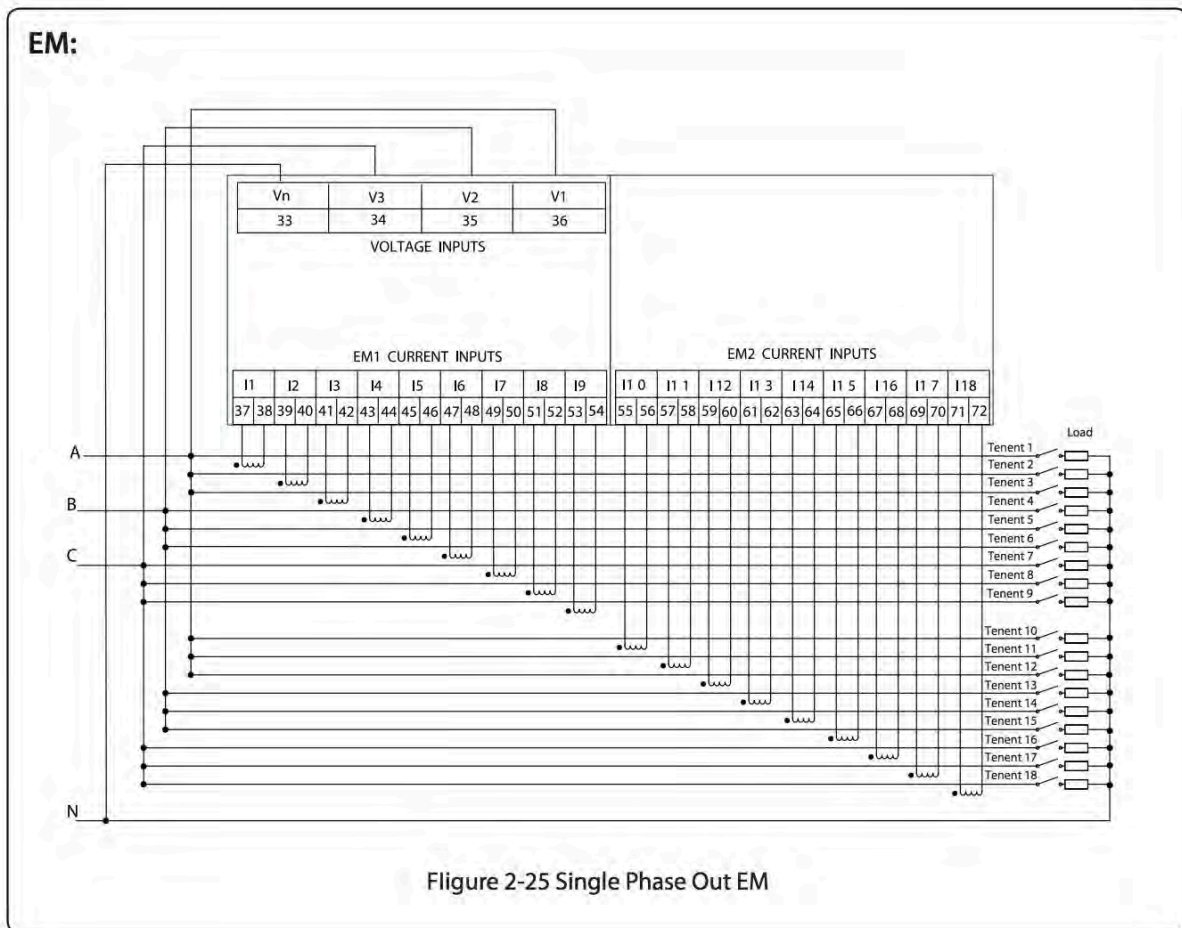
EM:

| Vn | V3 | V2 | V1 |
|---|---|---|---|
| 33 | 34 | 35 | 36 |

VOLTAGE INPUTS

EM1 CURRENT INPUTS

| I1 | | I2 | | I3 | | I4 | | I5 | | I6 | | I7 | | I8 | | I9 | |
|---|---|---|---|---|---|---|---|---|---|---|---|---|---|---|---|---|---|
| 37 | 38 | 39 | 40 | 41 | 42 | 43 | 44 | 45 | 46 | 47 | 48 | 49 | 50 | 51 | 52 | 53 | 54 |

EM2 CURRENT INPUTS

| I1 0 | | I1 1 | | I12 | | I1 3 | | I14 | | I1 5 | | I16 | | I1 7 | | I18 | |
|---|---|---|---|---|---|---|---|---|---|---|---|---|---|---|---|---|---|
| 55 | 56 | 57 | 58 | 59 | 60 | 61 | 62 | 63 | 64 | 65 | 66 | 67 | 68 | 69 | 70 | 71 | 72 |

A
B
C
N

Load

Tenent 1
Tenent 2
Tenent 3
Tenent 4
Tenent 5
Tenent 6
Tenent 7
Tenent 8
Tenent 9
Tenent 10
Tenent 11
Tenent 12
Tenent 13
Tenent 14
Tenent 15
Tenent 16
Tenent 17
Tenent 18

Fligure 2-25 Single Phase Out EM